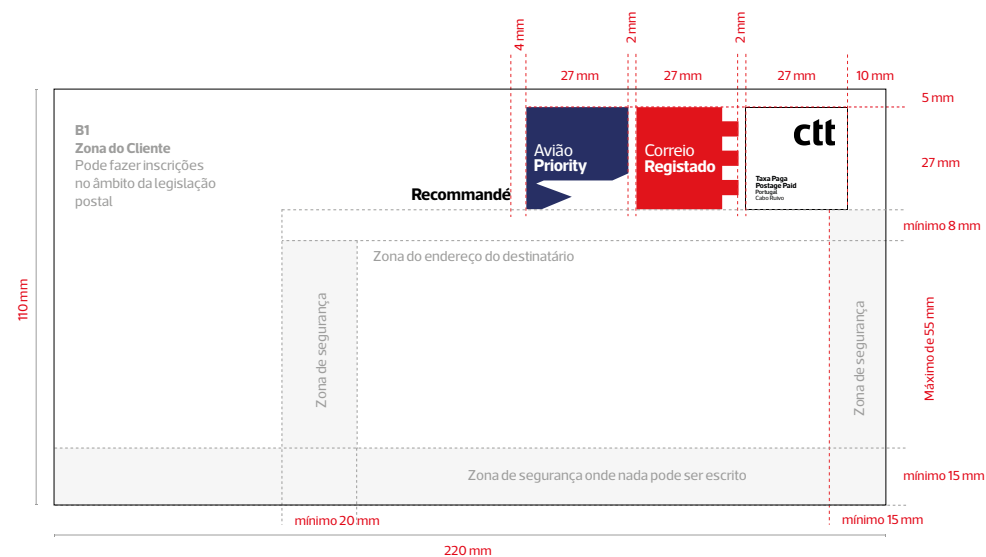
4 mm
2 mm
2 mm
27 mm
27 mm
27 mm
10 mm
5 mm

B1
Zona do Cliente
Pode fazer inscrições no âmbito da legislação postal

Avião
Priority

Correio
Registado

ctt
Taxa Paga
Postage Paid
Portugal
Cabo Ruivo

27 mm

Recommandé

mínimo 8 mm

110 mm

Zona do endereço do destinatário

Zona de segurança

Zona de segurança

Máximo de 55 mm

Zona de segurança onde nada pode ser escrito

mínimo 15 mm

mínimo 20 mm

mínimo 15 mm

220 mm